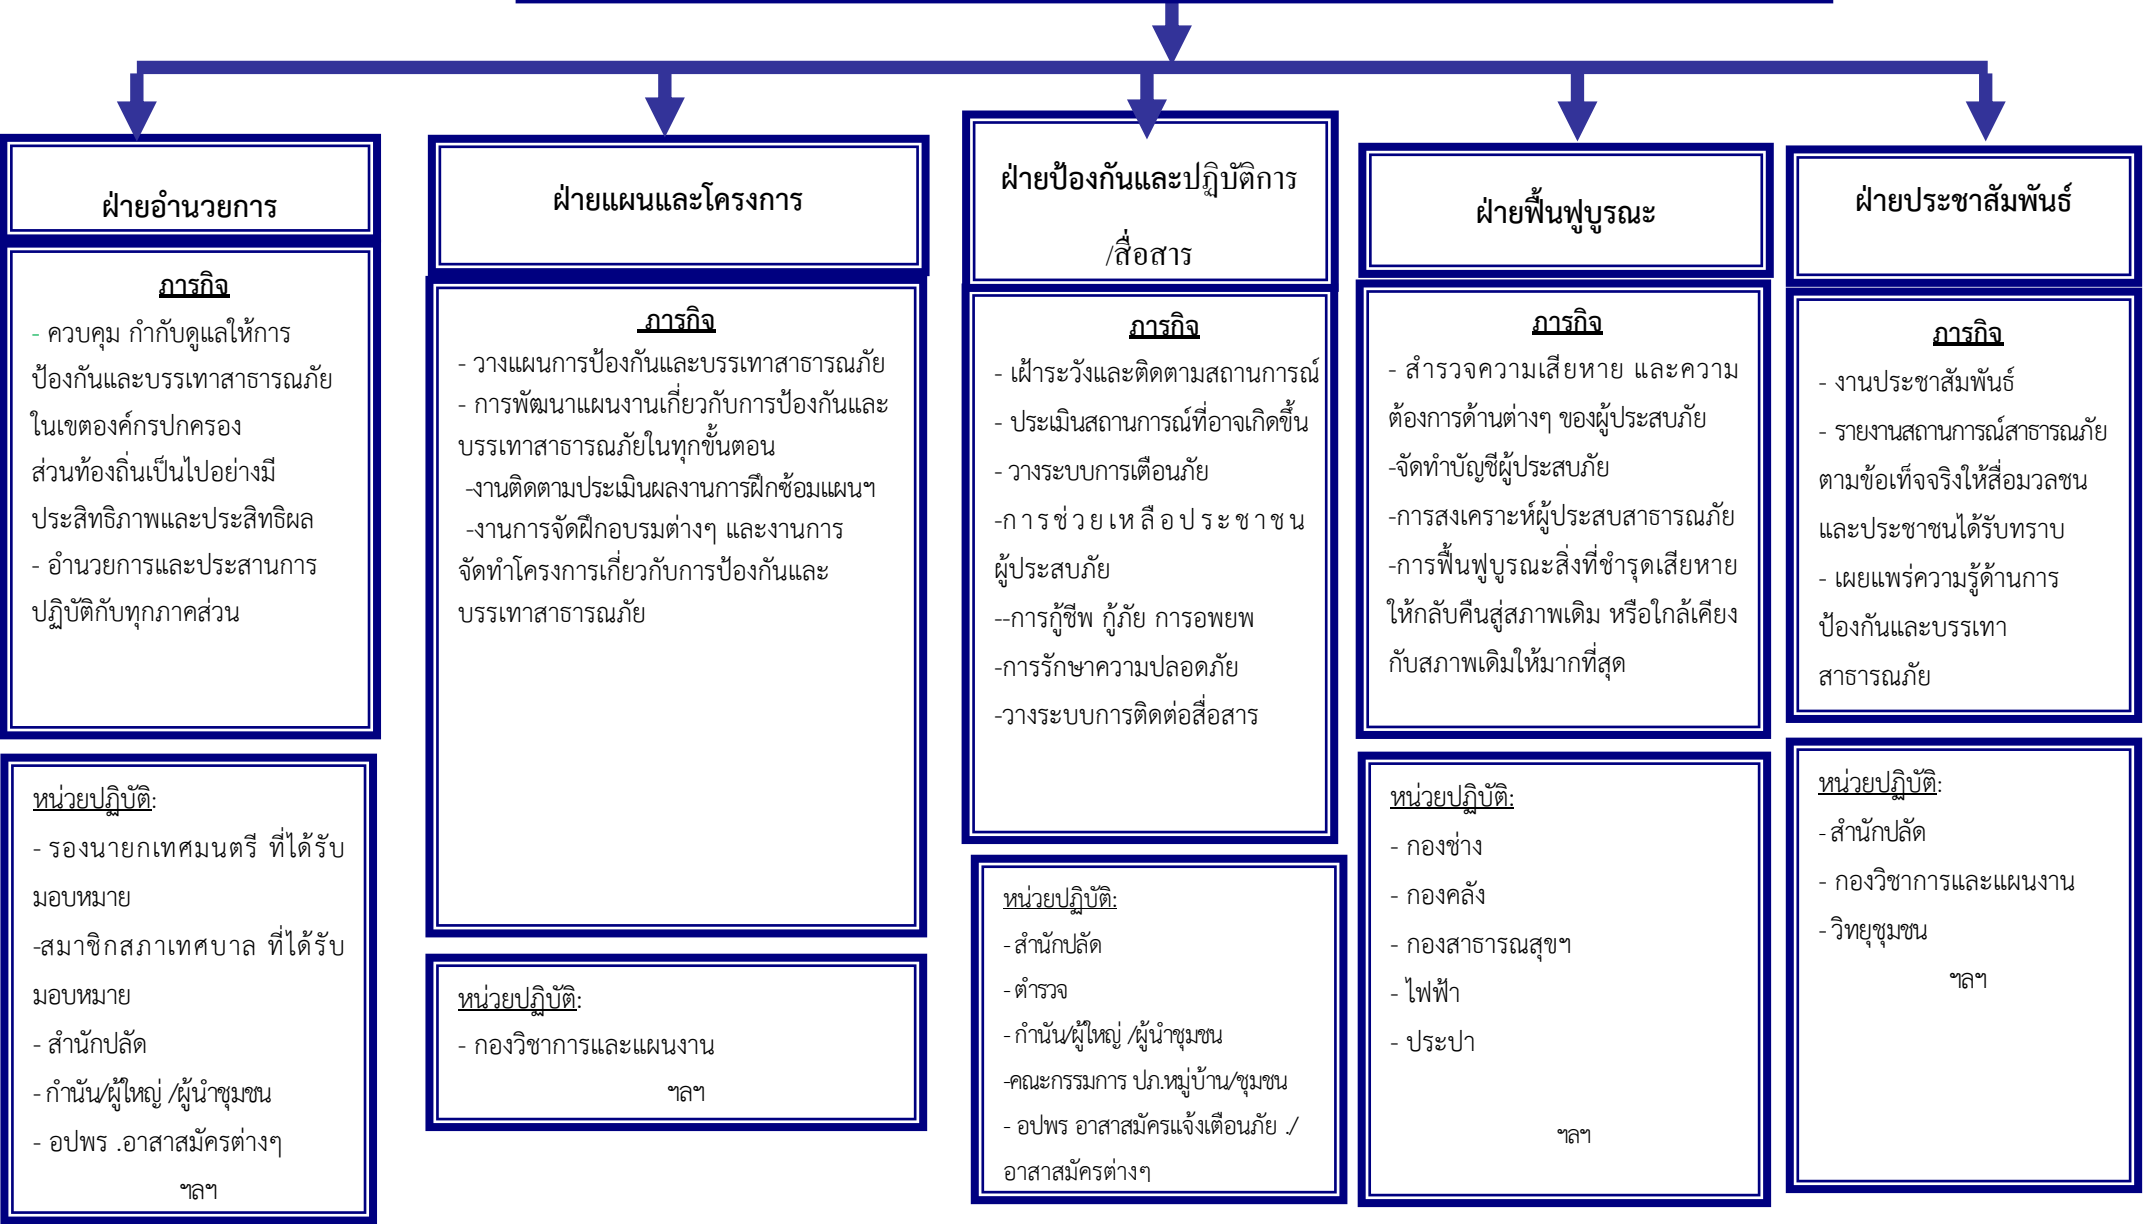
ฝ่ายอำนวยการ

ภารกิจ

- ควบคุม กำกับดูแลให้การป้องกันและบรรเทาสาธารณภัยในเขตองค์กรปกครองส่วนท้องถิ่นเป็นไปอย่างมีประสิทธิภาพและประสิทธิผล

- อำนวยการและประสานการปฏิบัติกับทุกภาคส่วน

หน่วยปฏิบัติ:

- รองนายกเทศมนตรี ที่ได้รับมอบหมาย

-สมาชิกสภาเทศบาล ที่ได้รับมอบหมาย

- สำนักปลัด

- กำนัน/ผู้ใหญ่ /ผู้นำชุมชน

- อปพร .อาสาสมัครต่างๆ

ฯลฯ

ฝ่ายแผนและโครงการ

ภารกิจ

- วางแผนการป้องกันและบรรเทาสาธารณภัย

- การพัฒนาแผนงานเกี่ยวกับการป้องกันและบรรเทาสาธารณภัยในทุกขั้นตอน

-งานติดตามประเมินผลงานการฝึกซ้อมแผนฯ

-งานการจัดฝึกอบรมต่างๆ และงานการจัดทำโครงการเกี่ยวกับการป้องกันและบรรเทาสาธารณภัย

หน่วยปฏิบัติ:

- กองวิชาการและแผนงาน

ฯลฯ

ฝ่ายป้องกันและปฏิบัติการ/สื่อสาร

ภารกิจ

- เฝ้าระวังและติดตามสถานการณ์

- ประเมินสถานการณ์ที่อาจเกิดขึ้น

- วางระบบการเตือนภัย

-การช่วยเหลือประชาชนผู้ประสบภัย

--การกู้ชีพ กู้ภัย การอพยพ

-การรักษาความปลอดภัย

-วางระบบการติดต่อสื่อสาร

หน่วยปฏิบัติ:

- สำนักปลัด

- ตำรวจ

- กำนัน/ผู้ใหญ่ /ผู้นำชุมชน

-คณะกรรมการ ปภ.หมู่บ้าน/ชุมชน

- อปพร อาสาสมัครแจ้งเตือนภัย ./อาสาสมัครต่างๆ

ฝ่ายฟื้นฟูบูรณะ

ภารกิจ

- สำรวจความเสียหาย และความต้องการด้านต่างๆ ของผู้ประสบภัย

-จัดทำบัญชีผู้ประสบภัย

-การสงเคราะห์ผู้ประสบสาธารณภัย

-การฟื้นฟูบูรณะสิ่งที่ชำรุดเสียหายให้กลับคืนสู่สภาพเดิม หรือใกล้เคียงกับสภาพเดิมให้มากที่สุด

หน่วยปฏิบัติ:

- กองช่าง

- กองคลัง

- กองสาธารณสุขฯ

- ไฟฟ้า

- ประปา

ฯลฯ

ฝ่ายประชาสัมพันธ์

ภารกิจ

- งานประชาสัมพันธ์

- รายงานสถานการณ์สาธารณภัยตามข้อเท็จจริงให้สื่อมวลชนและประชาชนได้รับทราบ

- เผยแพร่ความรู้ด้านการป้องกันและบรรเทาสาธารณภัย

หน่วยปฏิบัติ:

- สำนักปลัด

- กองวิชาการและแผนงาน

- วิทยุชุมชน

ฯลฯ